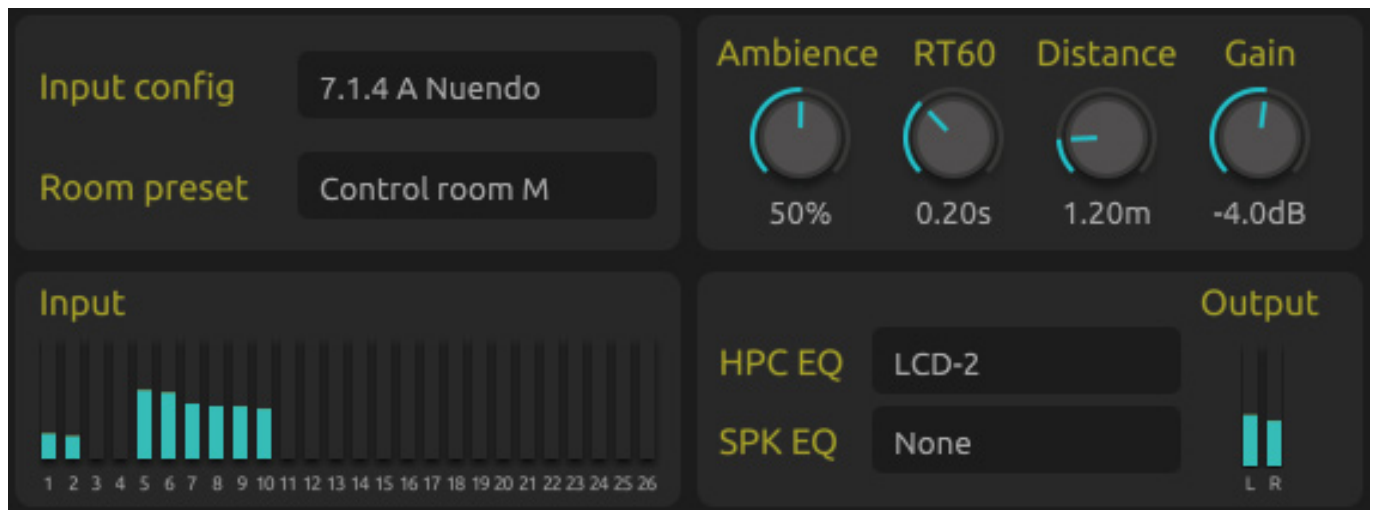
Input config
7.1.4 A Nuendo

Room preset
Control room M

Ambience
50%

RT60
0.20s

Distance
1.20m

Gain
-4.0dB

Input
1 2 3 4 5 6 7 8 9 10 11 12 13 14 15 16 17 18 19 20 21 22 23 24 25 26

HPC EQ
LCD-2

SPK EQ
None

Output
L R